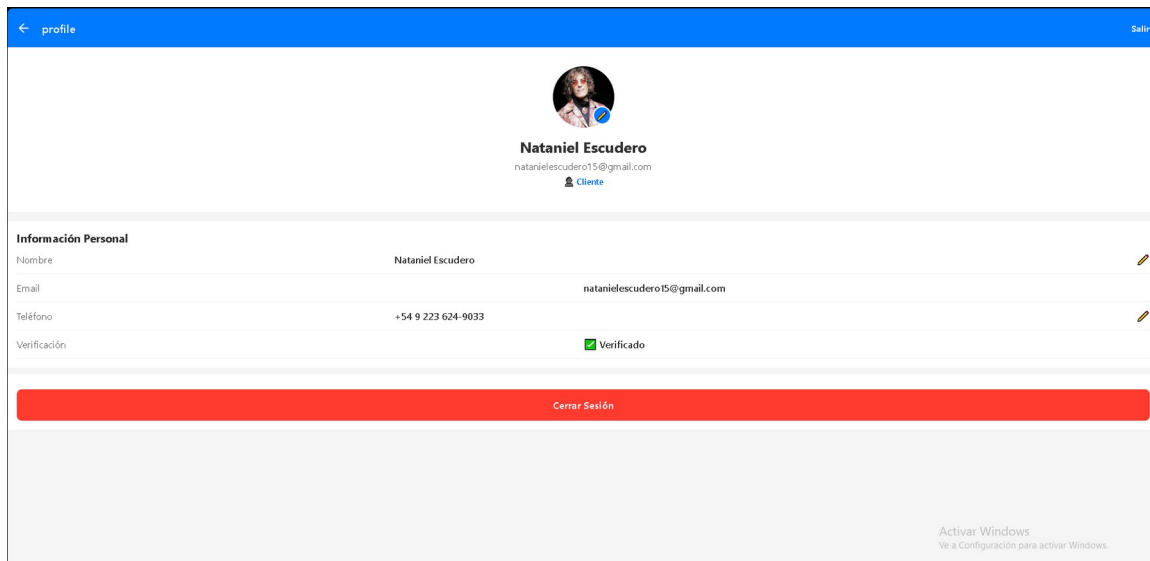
← profile

Salir

Nataniel Escudero

natanielescudero15@gmail.com

Cliente

Información Personal

| | |
|---|---|
| Nombre | Nataniel Escudero |
| Email | natanielescudero15@gmail.com |
| Teléfono | +54 9 223 624-9033 |
| Verificación | Verificado |

Cerrar Sesión

Activar Windows
Ve a Configuración para activar Windows.